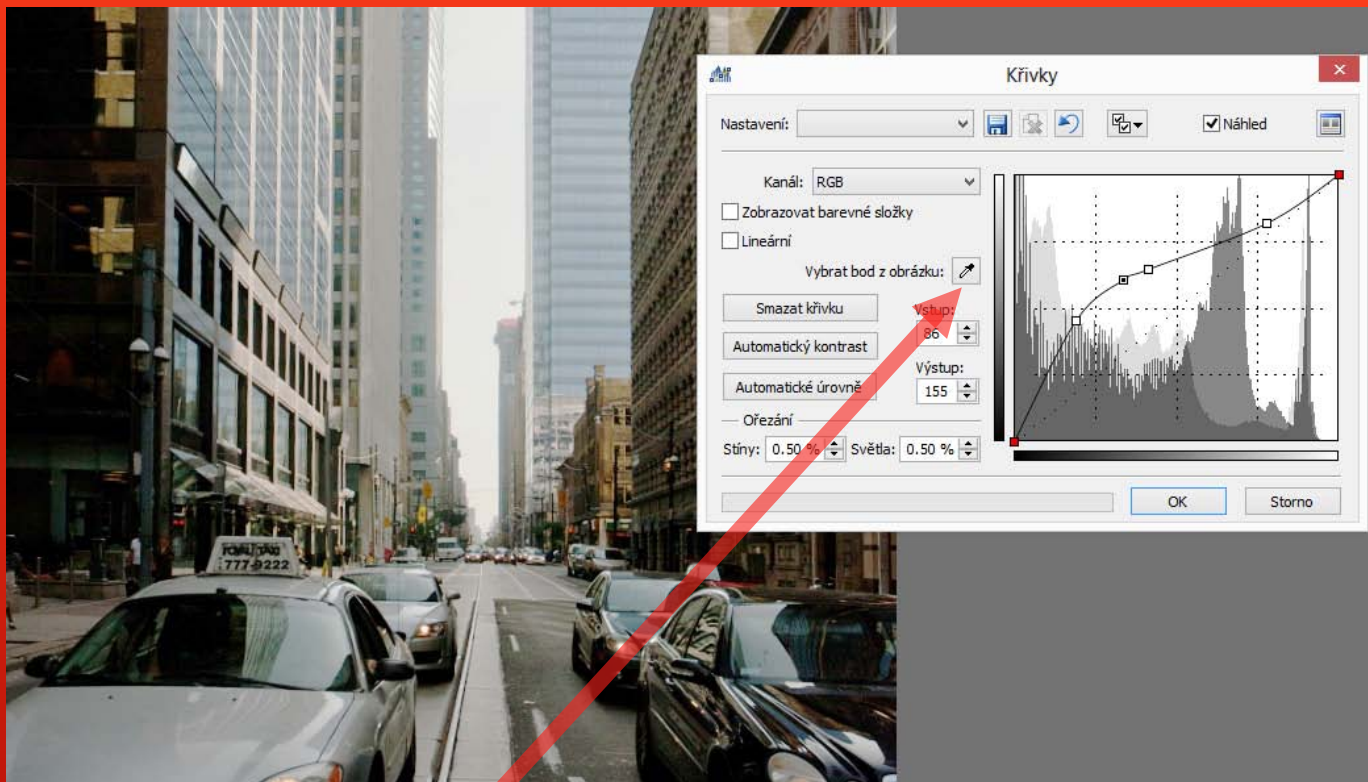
Křivky

Nastavení:

Náhled

Kanál: RGB

Zobrazovat barevné složky

Lineární

Vybrat bod z obrázku:

Smazat křivku

Automatický kontrast

Automatické úrovně

Vstup:
86

Výstup:
155

Ořezání

Stíny: 0.50 % Světla: 0.50 %

OK

Storno

777-9222